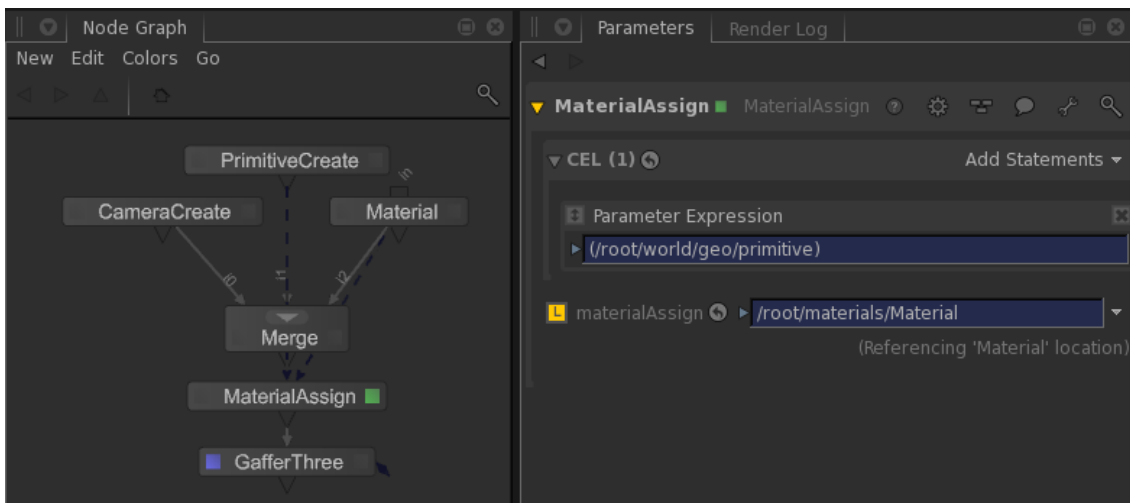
Node Graph

New Edit Colors Go

PrimitiveCreate

CameraCreate

Material

i0

i1

i2

Merge

MaterialAssign

GafferThree

Parameters

Render Log

MaterialAssign MaterialAssign

CEL (1)

Add Statements

Parameter Expression

(/root/world/geo/primitive)

materialAssign

/root/materials/Material

(Referencing 'Material' location)